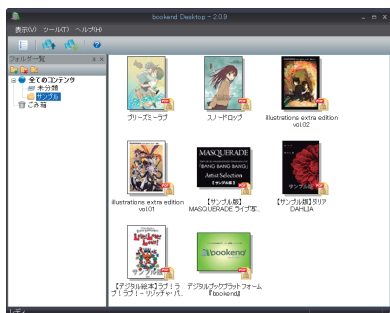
bookend Desktop - 2.0.9

表示(V) ツール(T) ヘルプ(H)

フォルダー表示

全てのコンテンツ
未分類
サンプル
ごみ箱

プリーズミーラブ

スノードロップ

illustrations extra edition vol.02

illustrations extra edition vol.01

MASQUERADE
BANG BANG BANG
Artist Selection
【サンプル版】

【サンプル版】MASQUERADEライブ写...

サンプル版

【サンプル版】ダリア DAHLIA

サンプル版

【デジタル絵本】ラブ！ラブ！ラブ！－リリッチャ バ...

bookend

デジタルブックプラットフォーム『bookend』

レディ